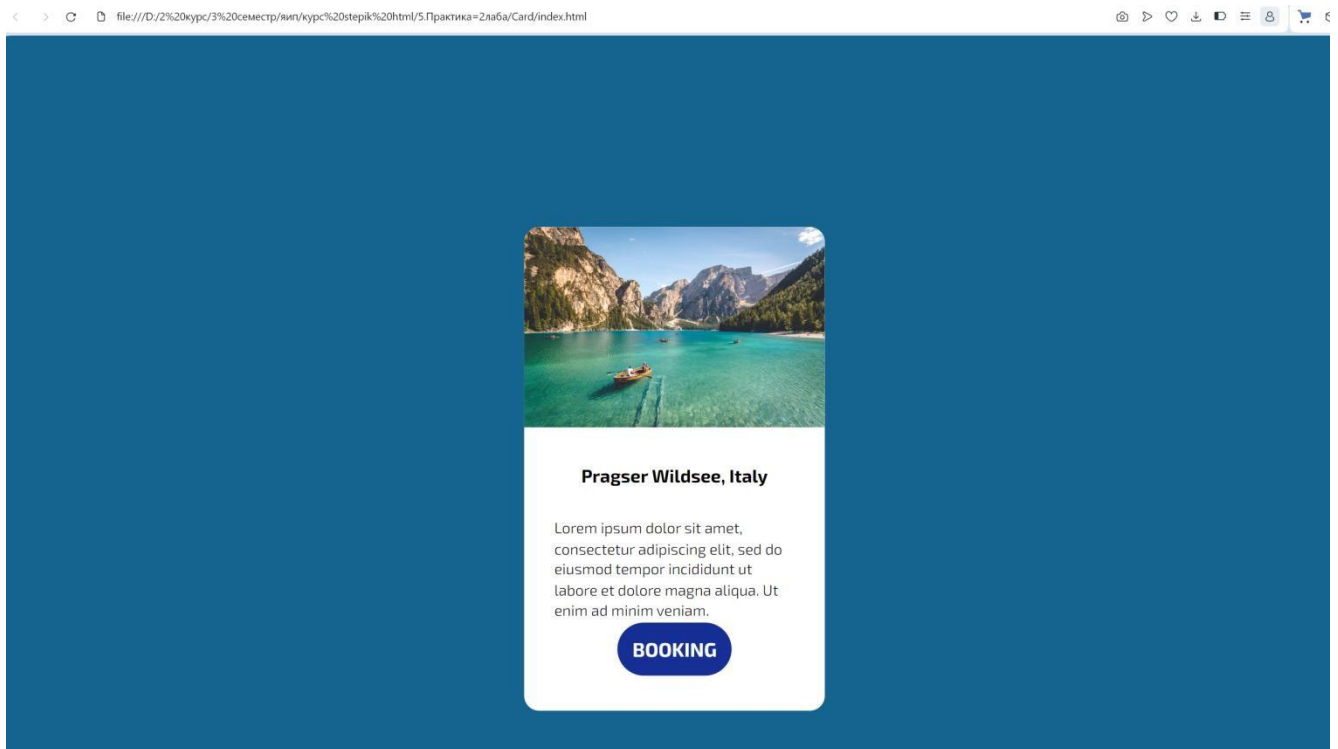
file:///D:/2%20курс/3%20семестр/яип/курс%20stepik%20html/5.Практика=2лаба/Card/index.html

Pragser Wildsee, Italy

Lorem ipsum dolor sit amet, consectetur adipiscing elit, sed do eiusmod tempor incididunt ut labore et dolore magna aliqua. Ut enim ad minim veniam.

BOOKING